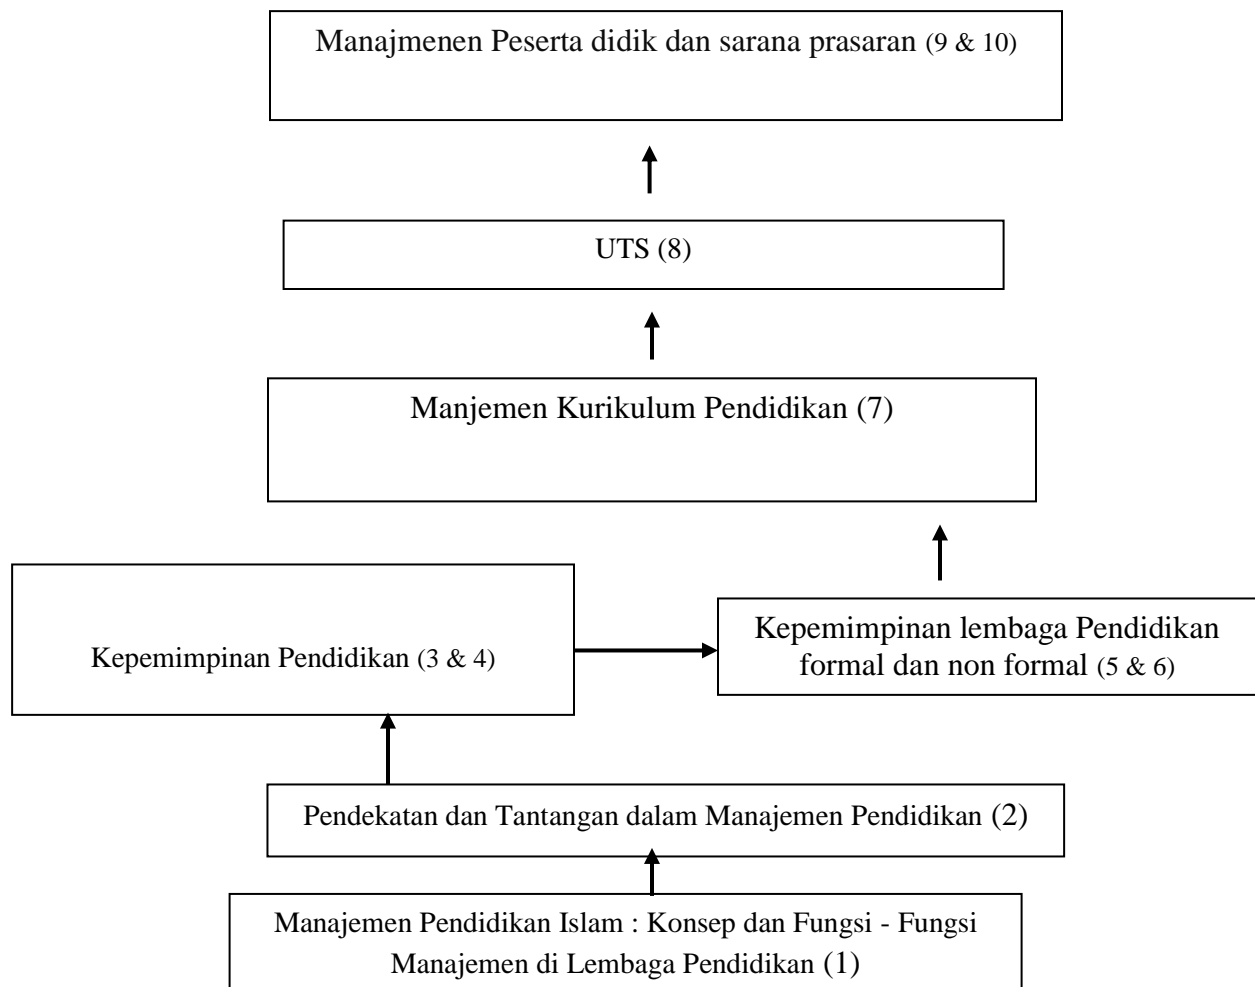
Manajmenen Peserta didik dan sarana prasaran (9 & 10)

UTS (8)

Manjemen Kurikulum Pendidikan (7)

Kepemimpinan Pendidikan (3 & 4)

Kepemimpinan lembaga Pendidikan formal dan non formal (5 & 6)

Pendekatan dan Tantangan dalam Manajemen Pendidikan (2)

Manajemen Pendidikan Islam : Konsep dan Fungsi - Fungsi Manajemen di Lembaga Pendidikan (1)